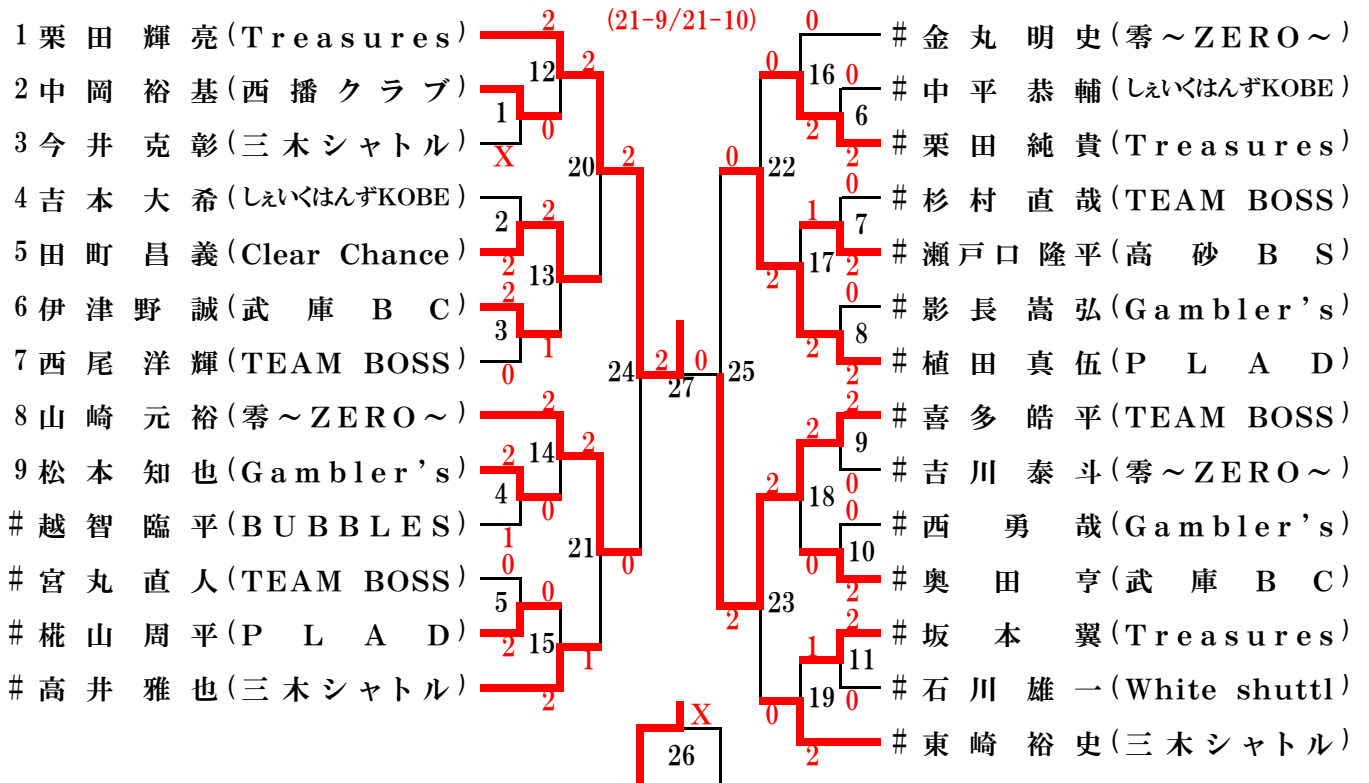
1 栗田 輝亮(Treasures)
2 中岡 裕基(西播クラブ)
3 今井 克彰(三木シャトル)
4 吉本 大希(しぇいくはんずKOBE)
5 田町 昌義(Clear Chance)
6 伊津野 誠(武庫BC)
7 西尾 洋輝(TEAM BOSS)
8 山崎 元裕(零~ZERO~)
9 松本 知也(Gambler's)
# 越智 臨平(BUBBLES)
# 宮丸 直人(TEAM BOSS)
# 椛山 周平(PLAD)
# 高井 雅也(三木シャトル)

# 金丸 明史(零~ZERO~)
# 中平 恭輔(しぇいくはんずKOBE)
# 栗田 純貴(Treasures)
# 杉村 直哉(TEAM BOSS)
# 瀬戸口 隆平(高砂BS)
# 影長 嵩弘(Gambler's)
# 植田 真伍(PLAD)
# 喜多 皓平(TEAM BOSS)
# 吉川 泰斗(零~ZERO~)
# 西 勇哉(Gambler's)
# 奥田 亨(武庫BC)
# 坂本 翼(Treasures)
# 石川 雄一(White shuttl)
# 東崎 裕史(三木シャトル)

(21-9/21-10)

1 2 3 4 5 6 7 8 9 10 11 12 13 14 15 16 17 18 19 20 21 22 23 24 25 26 27

2 2 0 X 2 2 2 1 0 2 2 0 2 2 1 0 2 1 0 2 0 2 2 0 X

0 0 0 2 2 0 1 2 2 0 2 2 2 2 0 2 2 2 0 2 2 0 0 2 1 0 0 2 2